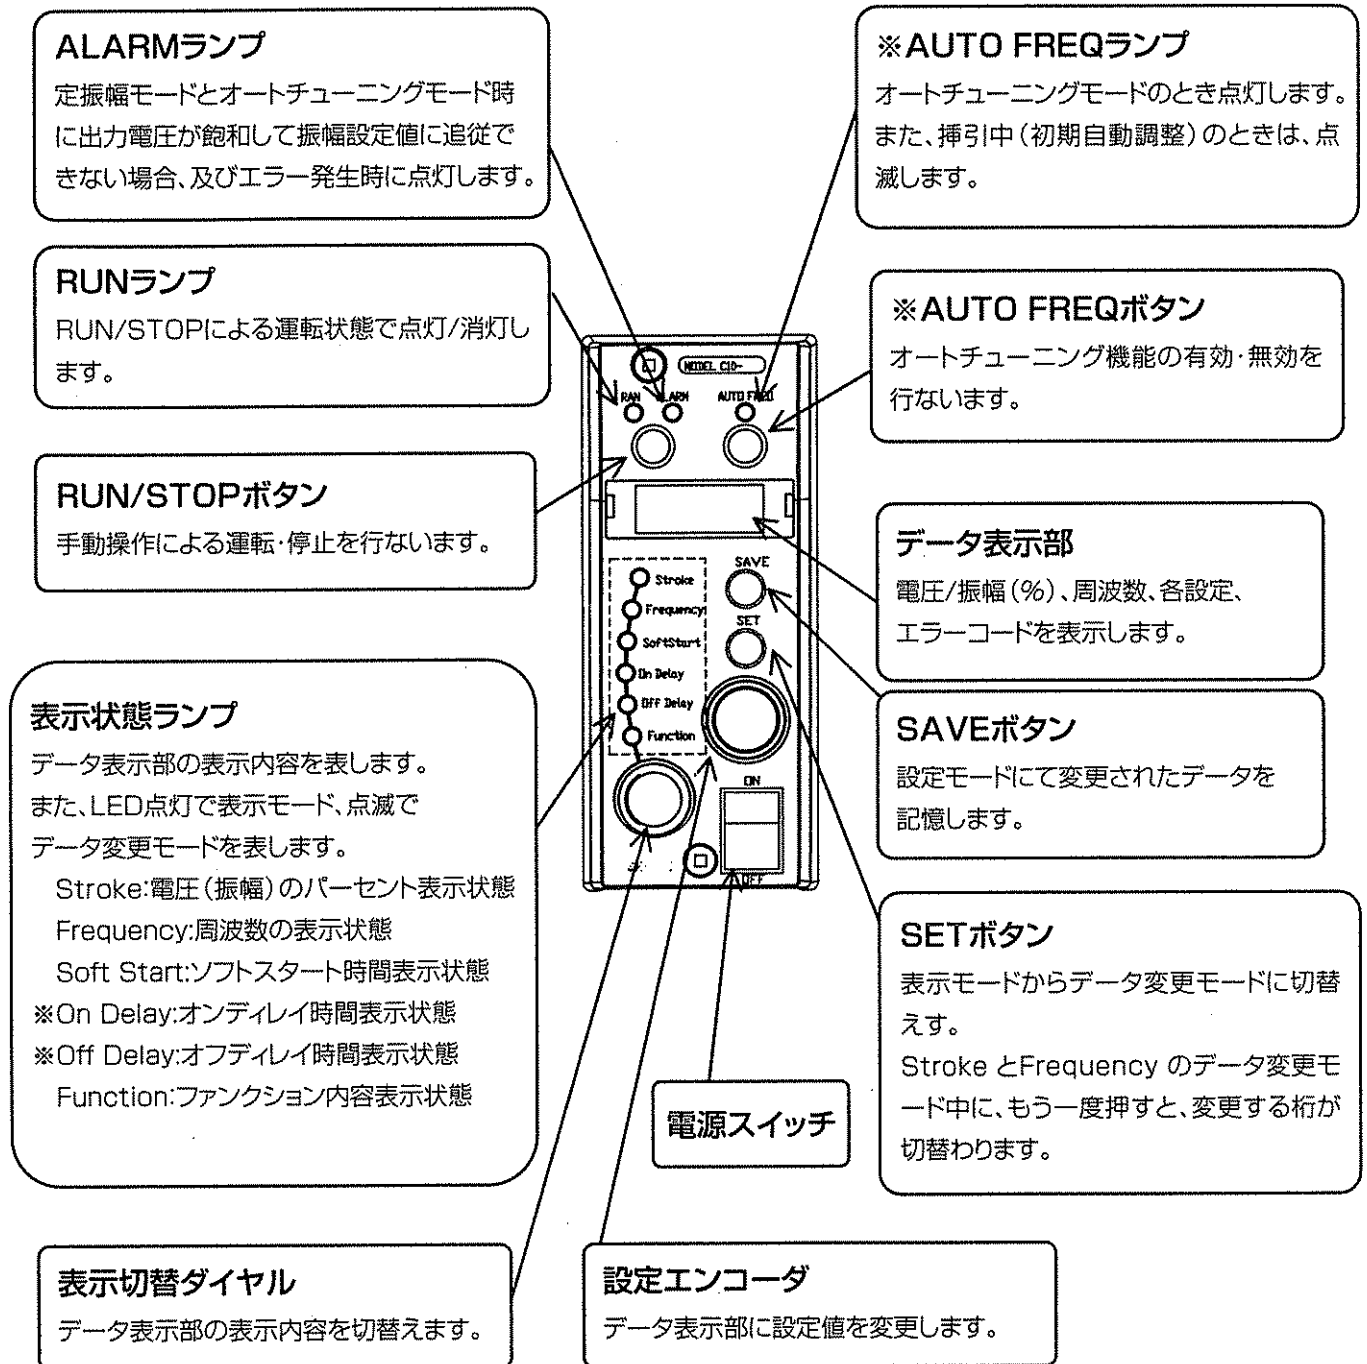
ALARMランプ
定振幅モードとオートチューニングモード時に出力電圧が飽和して振幅設定値に追従できない場合、及びエラー発生時に点灯します。

※AUTO FREQランプ
オートチューニングモードのとき点灯します。また、挿引中（初期自動調整）のときは、点滅します。

RUNランプ
RUN/STOPによる運転状態で点灯/消灯します。

※AUTO FREQボタン
オートチューニング機能の有効・無効を行ないます。

RUN/STOPボタン
手動操作による運転・停止を行ないます。

データ表示部
電圧/振幅（%）、周波数、各設定、エラーコードを表示します。

MODEL CID-
RUN ALARM AUTO FREQ
SAVE
SET
Stroke
Frequency
SoftStart
On Delay
Off Delay
Function
ON
OFF

表示状態ランプ
データ表示部の表示内容を表します。
また、LED点灯で表示モード、点滅でデータ変更モードを表します。
Stroke:電圧（振幅）のパーセント表示状態
Frequency:周波数の表示状態
Soft Start:ソフトスタート時間表示状態
※On Delay:オンディレイ時間表示状態
※Off Delay:オフディレイ時間表示状態
Function:ファンクション内容表示状態

SAVEボタン
設定モードにて変更されたデータを記憶します。

SETボタン
表示モードからデータ変更モードに切替えす。
Stroke とFrequency のデータ変更モード中に、もう一度押すと、変更する桁が切替わります。

電源スイッチ

表示切替ダイヤル
データ表示部の表示内容を切替えます。

設定エンコーダ
データ表示部に設定値を変更します。